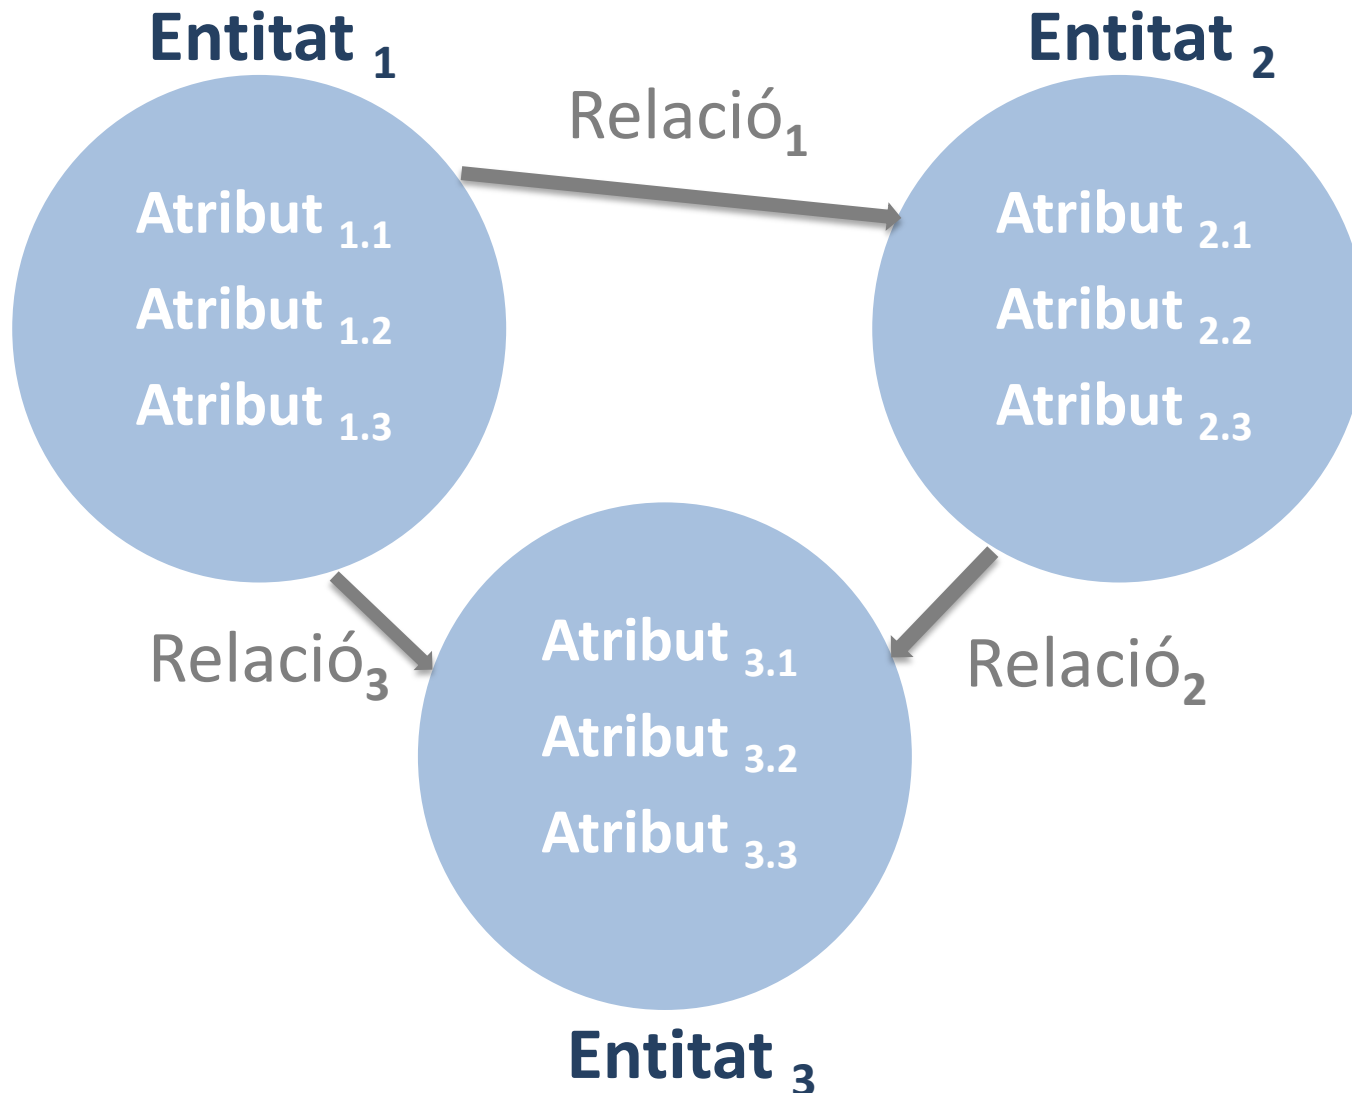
Entitat $_1$

Entitat $_2$

Relació$_1$

Atribut $_{1.1}$
Atribut $_{1.2}$
Atribut $_{1.3}$

Atribut $_{2.1}$
Atribut $_{2.2}$
Atribut $_{2.3}$

Relació$_3$

Atribut $_{3.1}$
Atribut $_{3.2}$
Atribut $_{3.3}$

Relació$_2$

Entitat $_3$